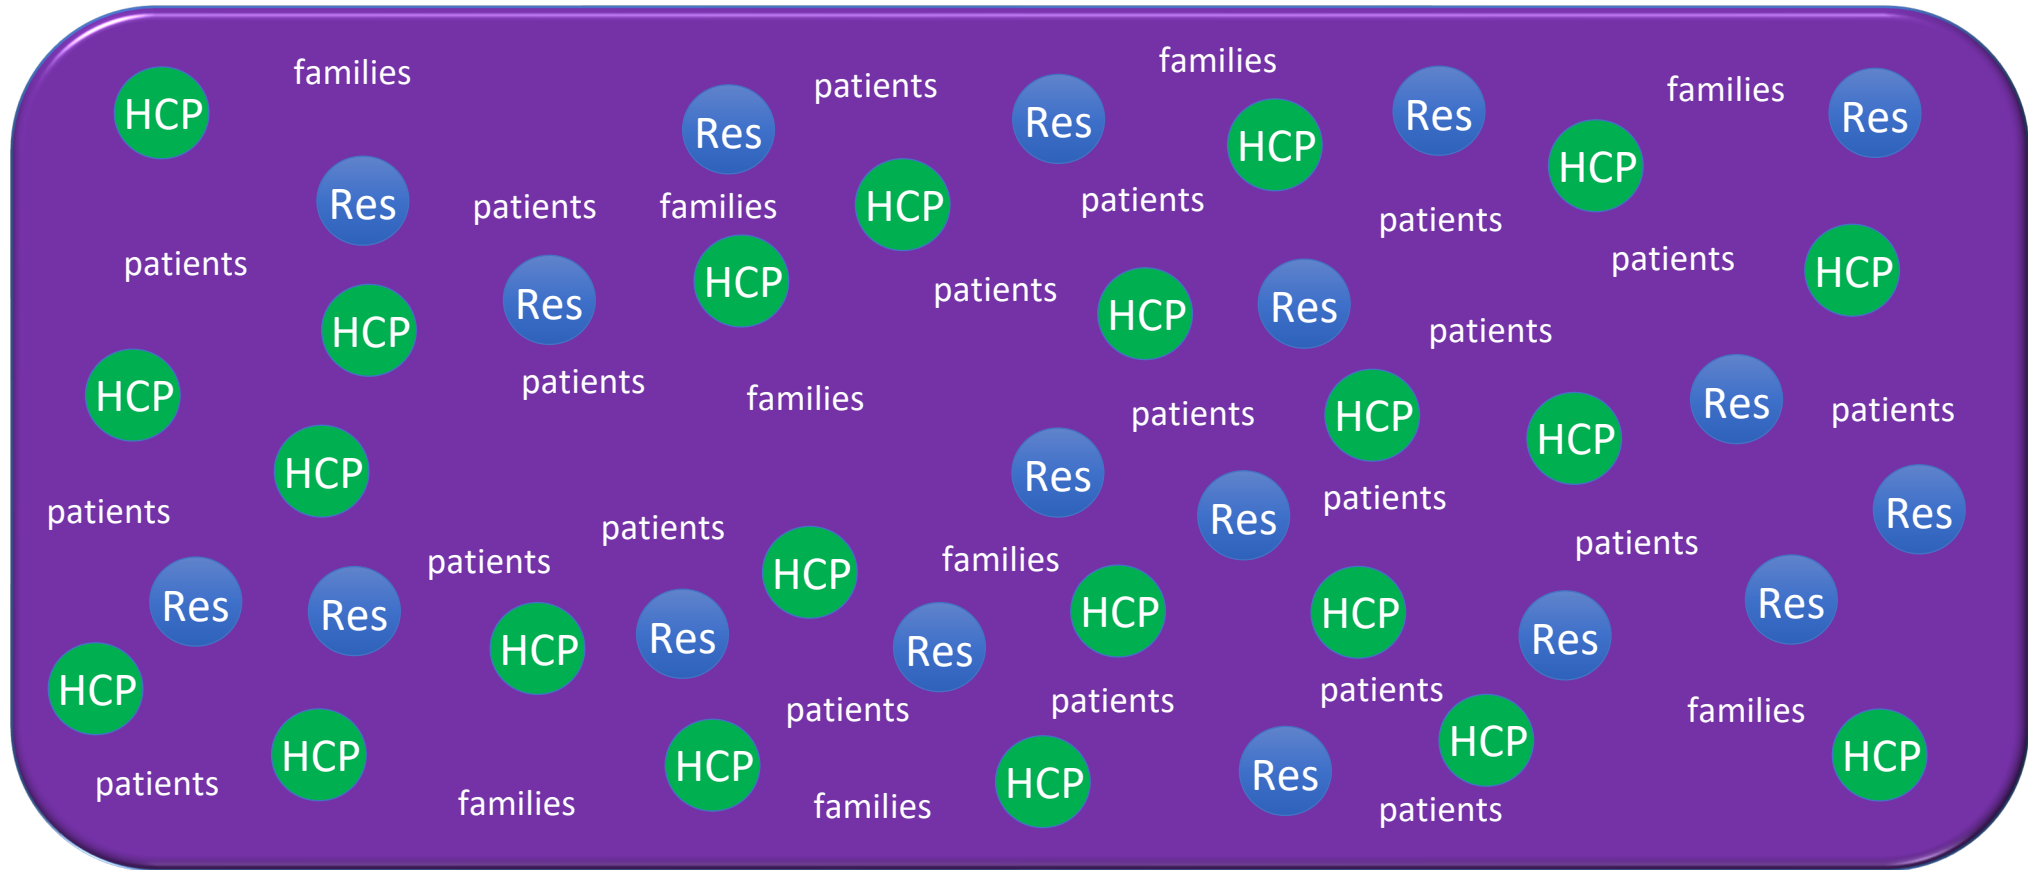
HCP families Res patients Res families Res families Res
Res patients families HCP patients HCP patients HCP
patients Res HCP patients HCP Res patients HCP
HCP HCP patients families patients HCP HCP Res patients
HCP Res Res patients
patients patients HCP families Res Res
Res Res patients HCP Res HCP patients HCP Res Res
HCP patients patients patients families
HCP families HCP families HCP Res HCP patients HCP
patients